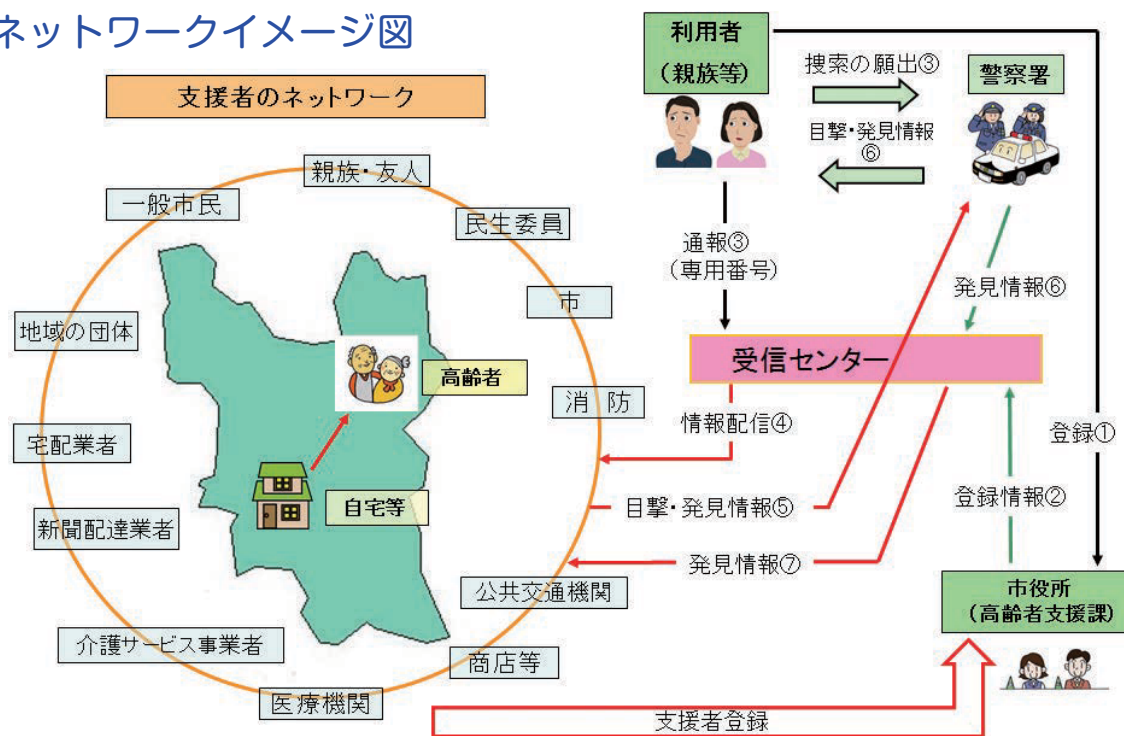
ネットワークイメージ図

支援者のネットワーク

親族・友人

一般市民

民生委員

市

地域の団体

高齢者

消　防

宅配業者

自宅等

新聞配達業者

公共交通機関

介護サービス事業者

商店等

医療機関

利用者
（親族等）

捜索の願出③

警察署

目撃・発見情報
⑥

通報③
（専用番号）

発見情報⑥

受信センター

情報配信④

登録①

目撃・発見情報⑤

登録情報②

発見情報⑦

市役所
（高齢者支援課）

支援者登録